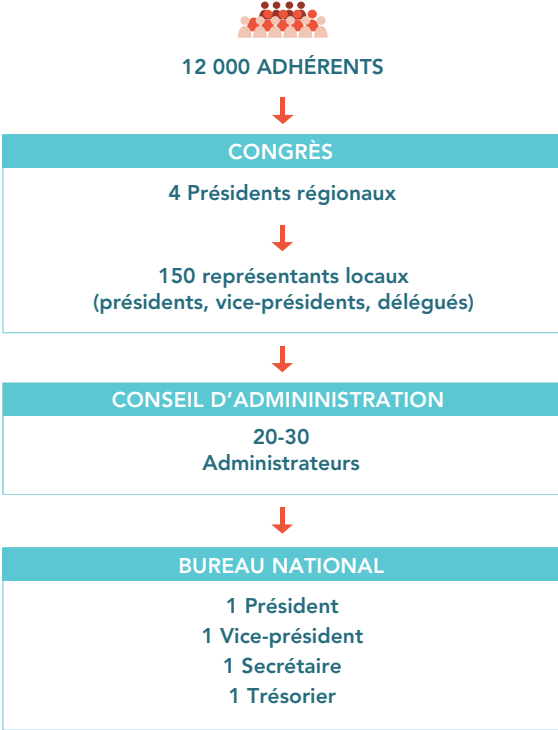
12 000 ADHÉRENTS

CONGRÈS

4 Présidents régionaux

150 représentants locaux (présidents, vice-présidents, délégués)

CONSEIL D'ADMININISTRATION

20-30 Administrateurs

BUREAU NATIONAL

1 Président
1 Vice-président
1 Secrétaire
1 Trésorier